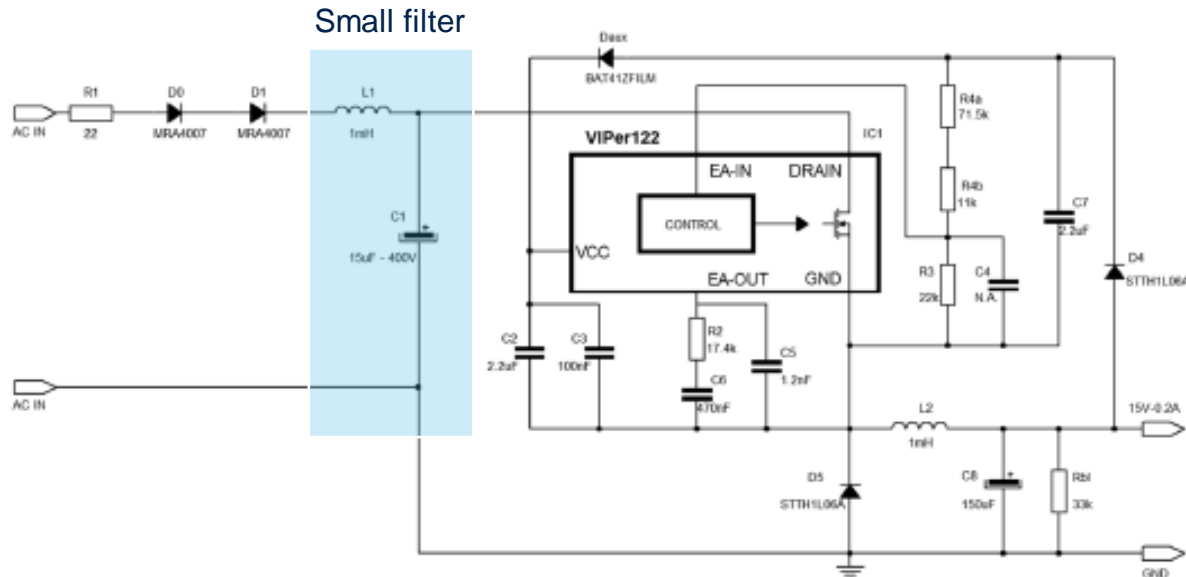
Small filter

Daux
BAT41ZFILM

R1
22

D0
MRA4007

D1
MRA4007

L1
1mH

AC IN

VIPer122

IC1

EA-IN

DRAIN

CONTROL

VCC

EA-OUT

GND

R4a
71.5k

R4b
11k

C7
2.2uF

D4
STTH1L06A

R3
22k

C4
N.A.

C1
15uF - 400V

C2
2.2uF

C3
100nF

R2
17.4k

C6
470nF

C5
1.2nF

AC IN

L2
1mH

15V-0.2A

D5
STTH1L06A

C8
150uF

Rbl
33k

GND